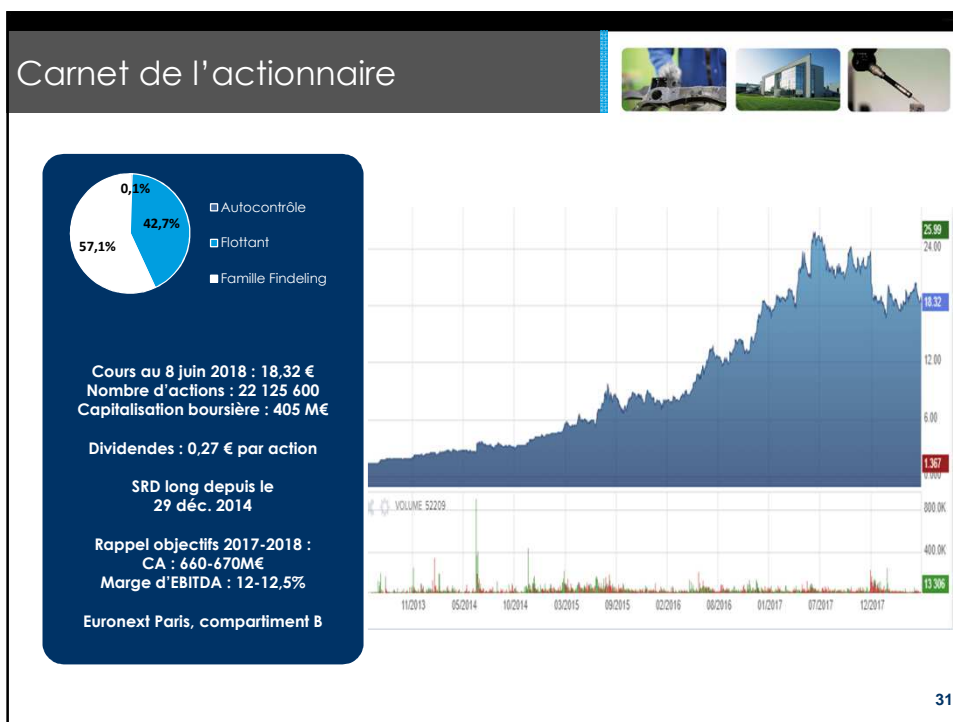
Carnet de l’actionnaire

0,1%

42,7%

57,1%

Autocontrôle

Flottant

Famille Findeling

Cours au 8 juin 2018 : 18,32 €
Nombre d’actions : 22 125 600
Capitalisation boursière : 405 M€

Dividendes : 0,27 € par action

SRD long depuis le 29 déc. 2014

Rappel objectifs 2017-2018 :
CA : 660-670M€
Marge d’EBITDA : 12-12,5%

Euronext Paris, compartiment B

25.99
24.00
18.32
12.00
6.00
1.367

VOLUME 52209

800.0K
400.0K
13 306

11/2013 05/2014 10/2014 03/2015 09/2015 02/2016 08/2016 01/2017 07/2017 12/2017

31